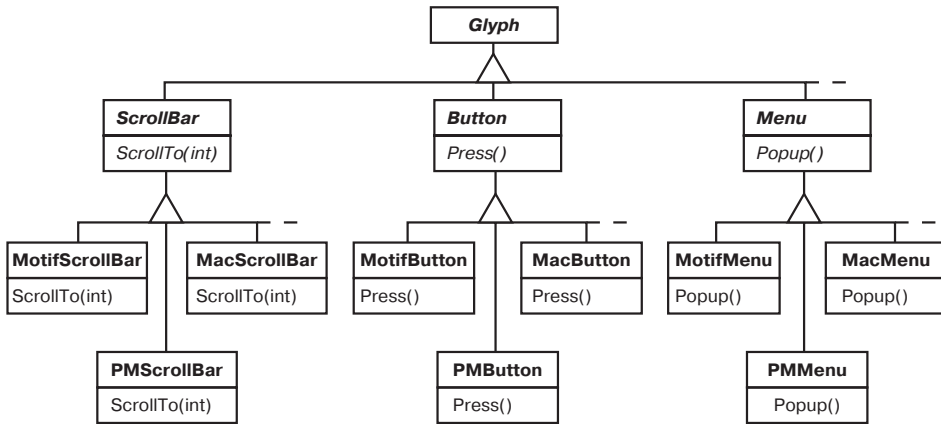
Glyph

ScrollBar
ScrollTo(int)

Button
Press()

Menu
Popup()

MotifScrollBar
ScrollTo(int)

MacScrollBar
ScrollTo(int)

PMScrollBar
ScrollTo(int)

MotifButton
Press()

MacButton
Press()

PMButton
Press()

MotifMenu
Popup()

MacMenu
Popup()

PMMenu
Popup()